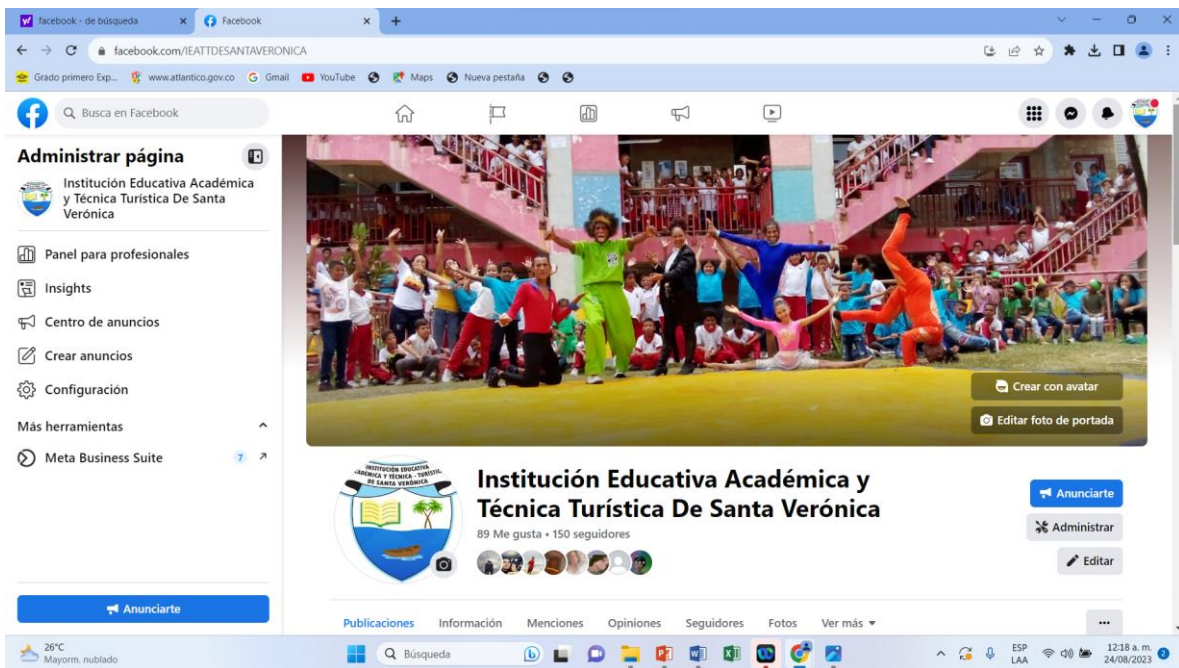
facebook - de búsqueda
Facebook
facebook.com/IEATTDESANTAVERONICA
Grado primero Exp... www.atlantico.gov.co Gmail YouTube Maps Nueva pestaña

Busca en Facebook

Administrar página
Institución Educativa Académica y Técnica Turística De Santa Verónica

Panel para profesionales
Insights
Centro de anuncios
Crear anuncios
Configuración
Más herramientas
Meta Business Suite 7

Anunciarte

Crear con avatar
Editar foto de portada

INSTITUCIÓN EDUCATIVA ACADÉMICA Y TÉCNICA - TURÍSTIC. DE SANTA VERÓNICA

Institución Educativa Académica y Técnica Turística De Santa Verónica
89 Me gusta • 150 seguidores

Anunciarte
Administrar
Editar

Publicaciones Información Menciones Opiniones Seguidores Fotos Ver más
...

26°C
Mayorm. nublado
Búsqueda
ESP LAA
12:18 a. m.
24/08/2023
2